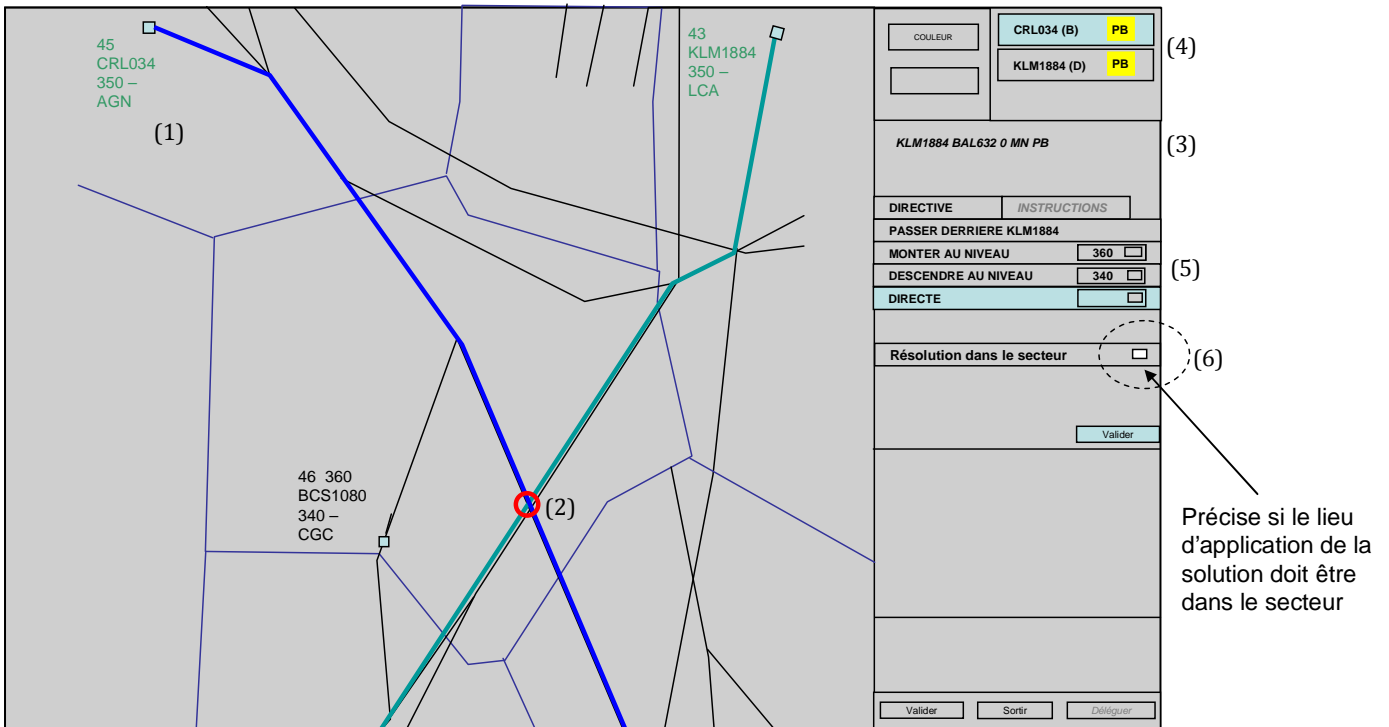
45
CRL034
350 –
AGN

(1)

43
KLM1884
350 –
LCA

46 360
BCS1080
340 –
CGC

(2)

COULEUR

CRL034 (B) PB

KLM1884 (D) PB

(4)

KLM1884 BAL632 0 MN PB

(3)

DIRECTIVE

INSTRUCTIONS

PASSER DERRIERE KLM1884

MONTER AU NIVEAU 360

DESCENDRE AU NIVEAU 340

(5)

DIRECTE

Résolution dans le secteur

(6)

Valider

Précise si le lieu d'application de la solution doit être dans le secteur

Valider

Sortir

Déléguer